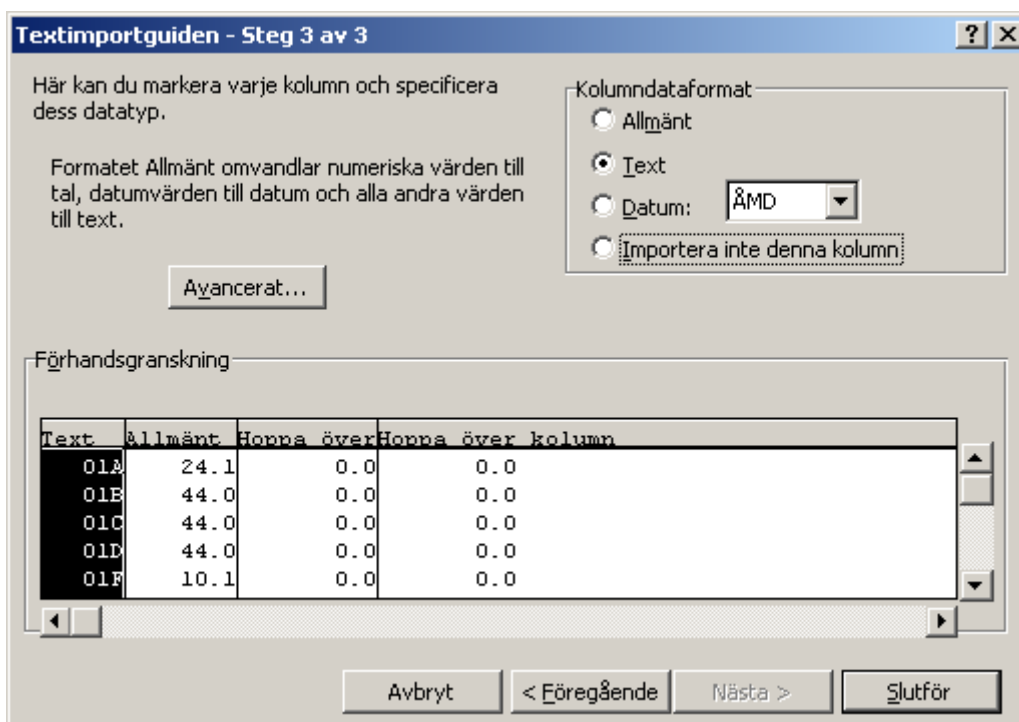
Textimportguiden - Steg 3 av 3

?

Här kan du markera varje kolumn och specificera dess datatyp.

Formatet Allmänt omvandlar numeriska värden till tal, datumvärden till datum och alla andra värden till text.

Avancerat...

Kolumndataformat

Allmänt

Text

Datum: ÅMD

Importera inte denna kolumn

Förhandsgranskning

| Text | Allmänt | Hoppa över | Hoppa över kolumn |
|---|---|---|---|
| 01A | 24.1 | 0.0 | 0.0 |
| 01B | 44.0 | 0.0 | 0.0 |
| 01C | 44.0 | 0.0 | 0.0 |
| 01D | 44.0 | 0.0 | 0.0 |
| 01F | 10.1 | 0.0 | 0.0 |

Avbryt

< Föregående

Nästa >

Slutför